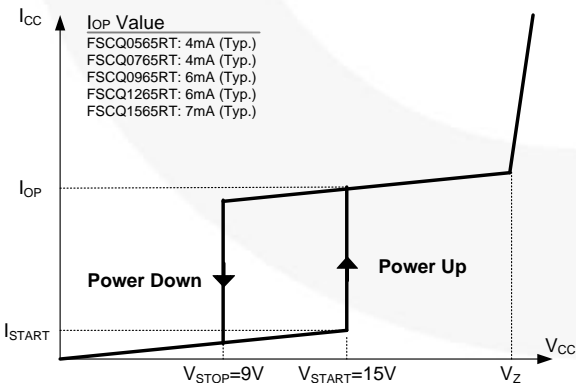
$I_{CC}$

$I_{OP}$ Value

FSCQ0565RT: 4mA (Typ.)
FSCQ0765RT: 4mA (Typ.)
FSCQ0965RT: 6mA (Typ.)
FSCQ1265RT: 6mA (Typ.)
FSCQ1565RT: 7mA (Typ.)

$I_{OP}$

Power Down

Power Up

$I_{START}$

$V_{CC}$

$V_{STOP}$=9V

$V_{START}$=15V

$V_Z$